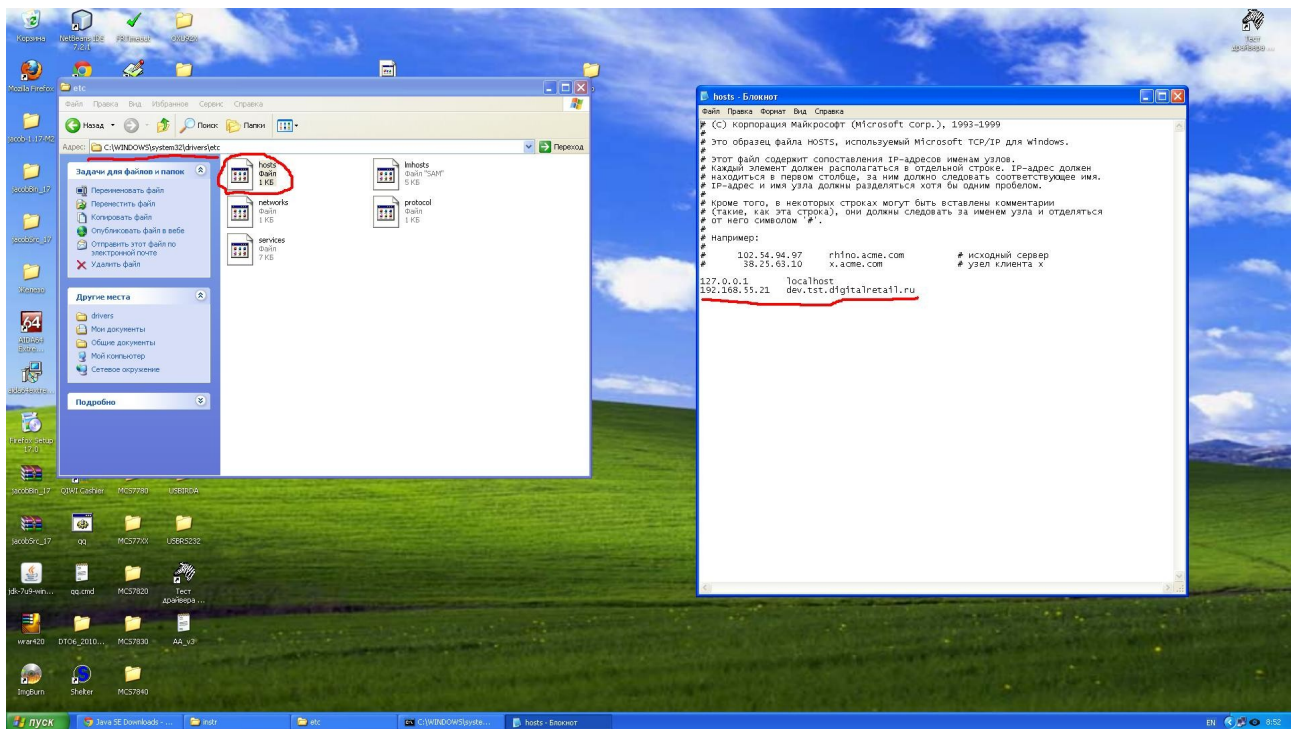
Корзина NetBeans IDE 7.2.1 FRTimeout

Mozilla Firefox etc

Файл Правка Вид Избранное Сервис Справка

Назад Поиск Папки

Адрес: C:\WINDOWS\system32\drivers\etc Переход

Задачи для файлов и папок
Переименовать файл
Переместить файл
Копировать файл
Опубликовать файл в вебе
Отправить этот файл по электронной почте
Удалить файл

Другие места
drivers
Мои документы
Общие документы
Мой компьютер
Сетевое окружение

Подробно

hosts
Файл
1 КБ

lmhosts
Файл "SAM"
5 КБ

networks
Файл
1 КБ

protocol
Файл
1 КБ

services
Файл
7 КБ

hosts - Блокнот
Файл Правка Формат Вид Справка
# (C) Корпорация Майкрософт (Microsoft Corp.), 1993-1999
#
# Это образец файла HOSTS, используемый Microsoft TCP/IP для Windows.
#
# Этот файл содержит сопоставления IP-адресов именам узлов.
# Каждый элемент должен располагаться в отдельной строке. IP-адрес должен
# находиться в первом столбце, за ним должно следовать соответствующее имя.
# IP-адрес и имя узла должны разделяться хотя бы одним пробелом.
#
# Кроме того, в некоторых строках могут быть вставлены комментарии
# (такие, как эта строка), они должны следовать за именем узла и отделяться
# от него символом '#'.
#
# Например:
#
# 102.54.94.97 rhino.acme.com # исходный сервер
# 38.25.63.10 x.acme.com # узел клиента x

127.0.0.1 localhost
192.168.55.21 dev.tst.digitalretail.ru

Тест драйвера ...

jacob-1.17-M2
jacobBin_17
jacobSrc_17
Xenesis
AIDA64 Extre...
ddb6-route...
Firefox Setup 17.0
jacobBin_17 QTIAT Cashier MCS7780 USBIRDA
jacobSrc_17 qq MCS77XX USBRS232
jdk-7u9-win... qq.cmd MCS7820 Тест драйвера ...
wrar420 DTO6_2010... MCS7830 AA_v3
ImgBurn Shelter MCS7840

пуск Java SE Downloads - ... instr etc C:\WINDOWS\syste... hosts - Блокнот
EN 8:52